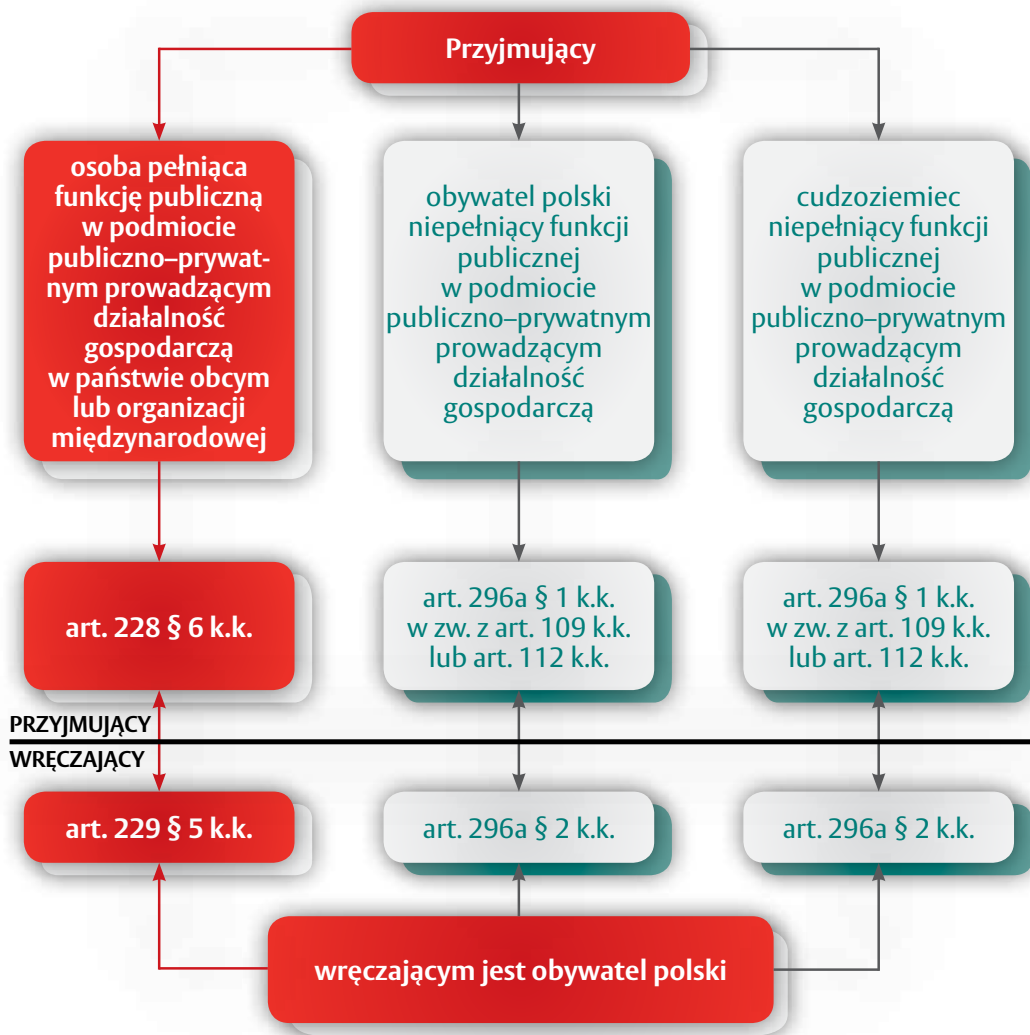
Przyjmujący

osoba pełniąca funkcję publiczną w podmiocie publiczno–prywatnym prowadzącym działalność gospodarczą w państwie obcym lub organizacji międzynarodowej

obywatel polski niepełniący funkcji publicznej w podmiocie publiczno–prywatnym prowadzącym działalność gospodarczą

cudzoziemiec niepełniący funkcji publicznej w podmiocie publiczno–prywatnym prowadzącym działalność gospodarczą

art. 228 § 6 k.k.

art. 296a § 1 k.k. w zw. z art. 109 k.k. lub art. 112 k.k.

art. 296a § 1 k.k. w zw. z art. 109 k.k. lub art. 112 k.k.

PRZYJMUJĄCY

WRĘCZAJĄCY

art. 229 § 5 k.k.

art. 296a § 2 k.k.

art. 296a § 2 k.k.

wręczającym jest obywatel polski